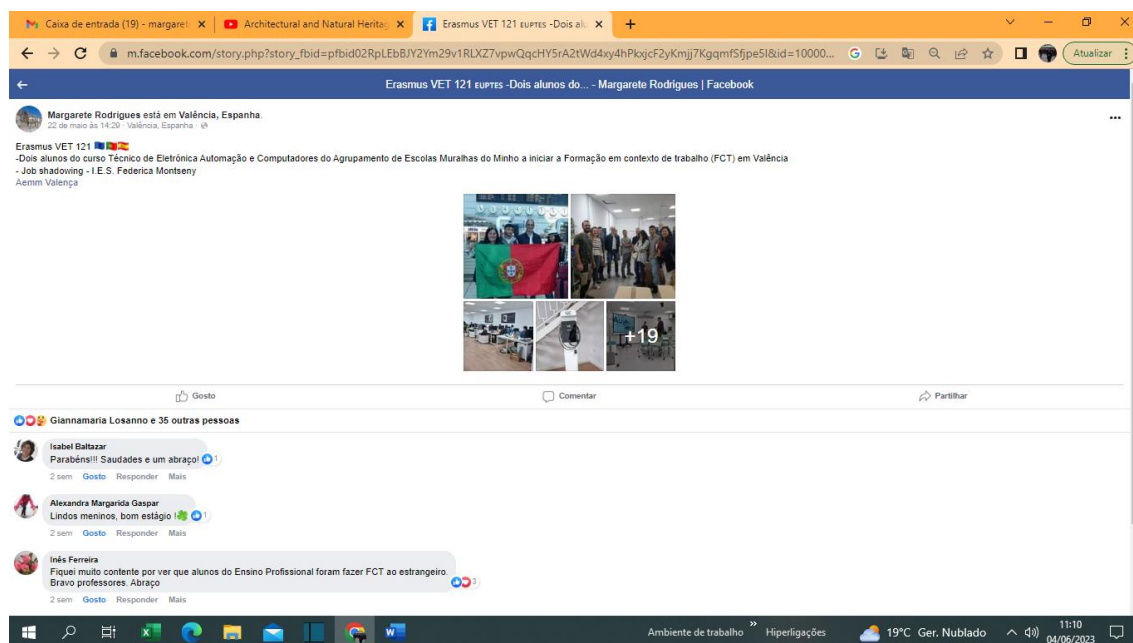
Caixa de entrada (19) - margaret ×
Architectural and Natural Herita ×
Erasmus VET 121 EUPTES -Dois alu ×
+

m.facebook.com/story.php?story_fbid=pfbid02RpLEbBJY2Ym29v1RLXZ7vpwQqcHY5rA2tWd4xy4hPkxjcF2yKmjj7KgqmfSfjpe5l&id=10000...
Atualizar

Erasmus VET 121 EUPTES -Dois alunos do... - Margarete Rodrigues | Facebook

Margarete Rodrigues está em Valência, Espanha.
22 de maio às 14:29 · Valência, Espanha

Erasmus VET 121
-Dois alunos do curso Técnico de Eletrónica Automação e Computadores do Agrupamento de Escolas Muralhas do Minho a iniciar a Formação em contexto de trabalho (FCT) em Valência
- Job shadowing - I.E.S. Federica Montseny
Aemm Valença

+19

Gosto
Comentar
Partilhar

Giannamaria Losanno e 35 outras pessoas

Isabel Baltazar
Parabéns!!! Saudades e um abraço! 1
2 sem Gosto Responder Mais

Alexandra Margarida Gaspar
Lindos meninos, bom estágio 1
2 sem Gosto Responder Mais

Inês Ferreira
Fiquei muito contente por ver que alunos do Ensino Profissional foram fazer FCT ao estrangeiro. Bravo professores. Abraço
3
2 sem Gosto Responder Mais

Ambiente de trabalho
Hiperligações
19°C Ger. Nublado
11:10
04/06/2023